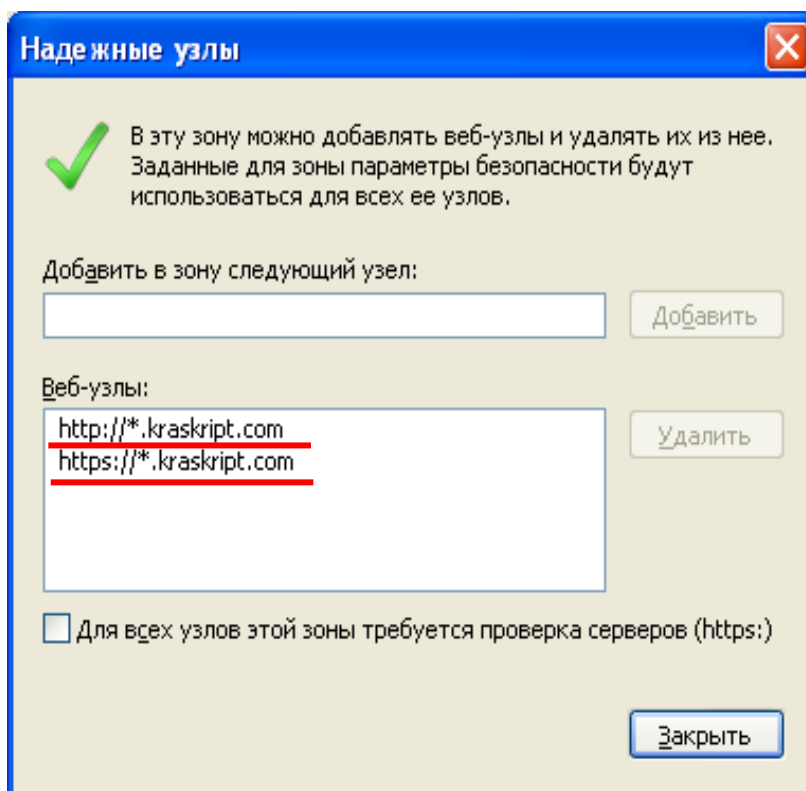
Надежные узлы

В эту зону можно добавлять веб-узлы и удалять их из нее. Заданные для зоны параметры безопасности будут использоваться для всех ее узлов.

Добавить в зону следующий узел:

Добавить

Веб-узлы:

http://*.kraskript.com
https://*.kraskript.com

Удалить

Для всех узлов этой зоны требуется проверка серверов (https:)

Закрыть